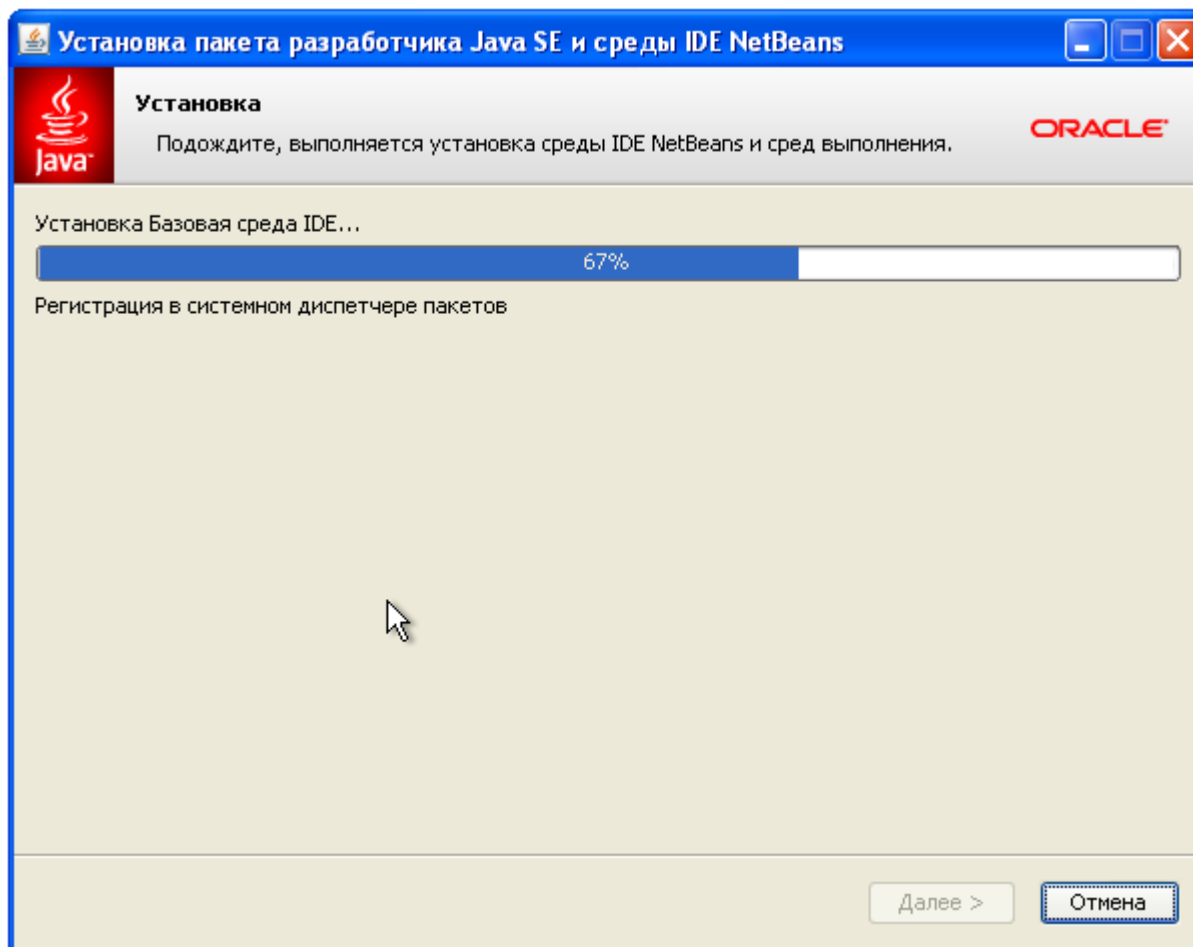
Установка пакета разработчика Java SE и среды IDE NetBeans

Java

Установка

Подождите, выполняется установка среды IDE NetBeans и сред выполнения.

ORACLE

Установка Базовая среда IDE...

67%

Регистрация в системном диспетчере пакетов

Далее >

Отмена